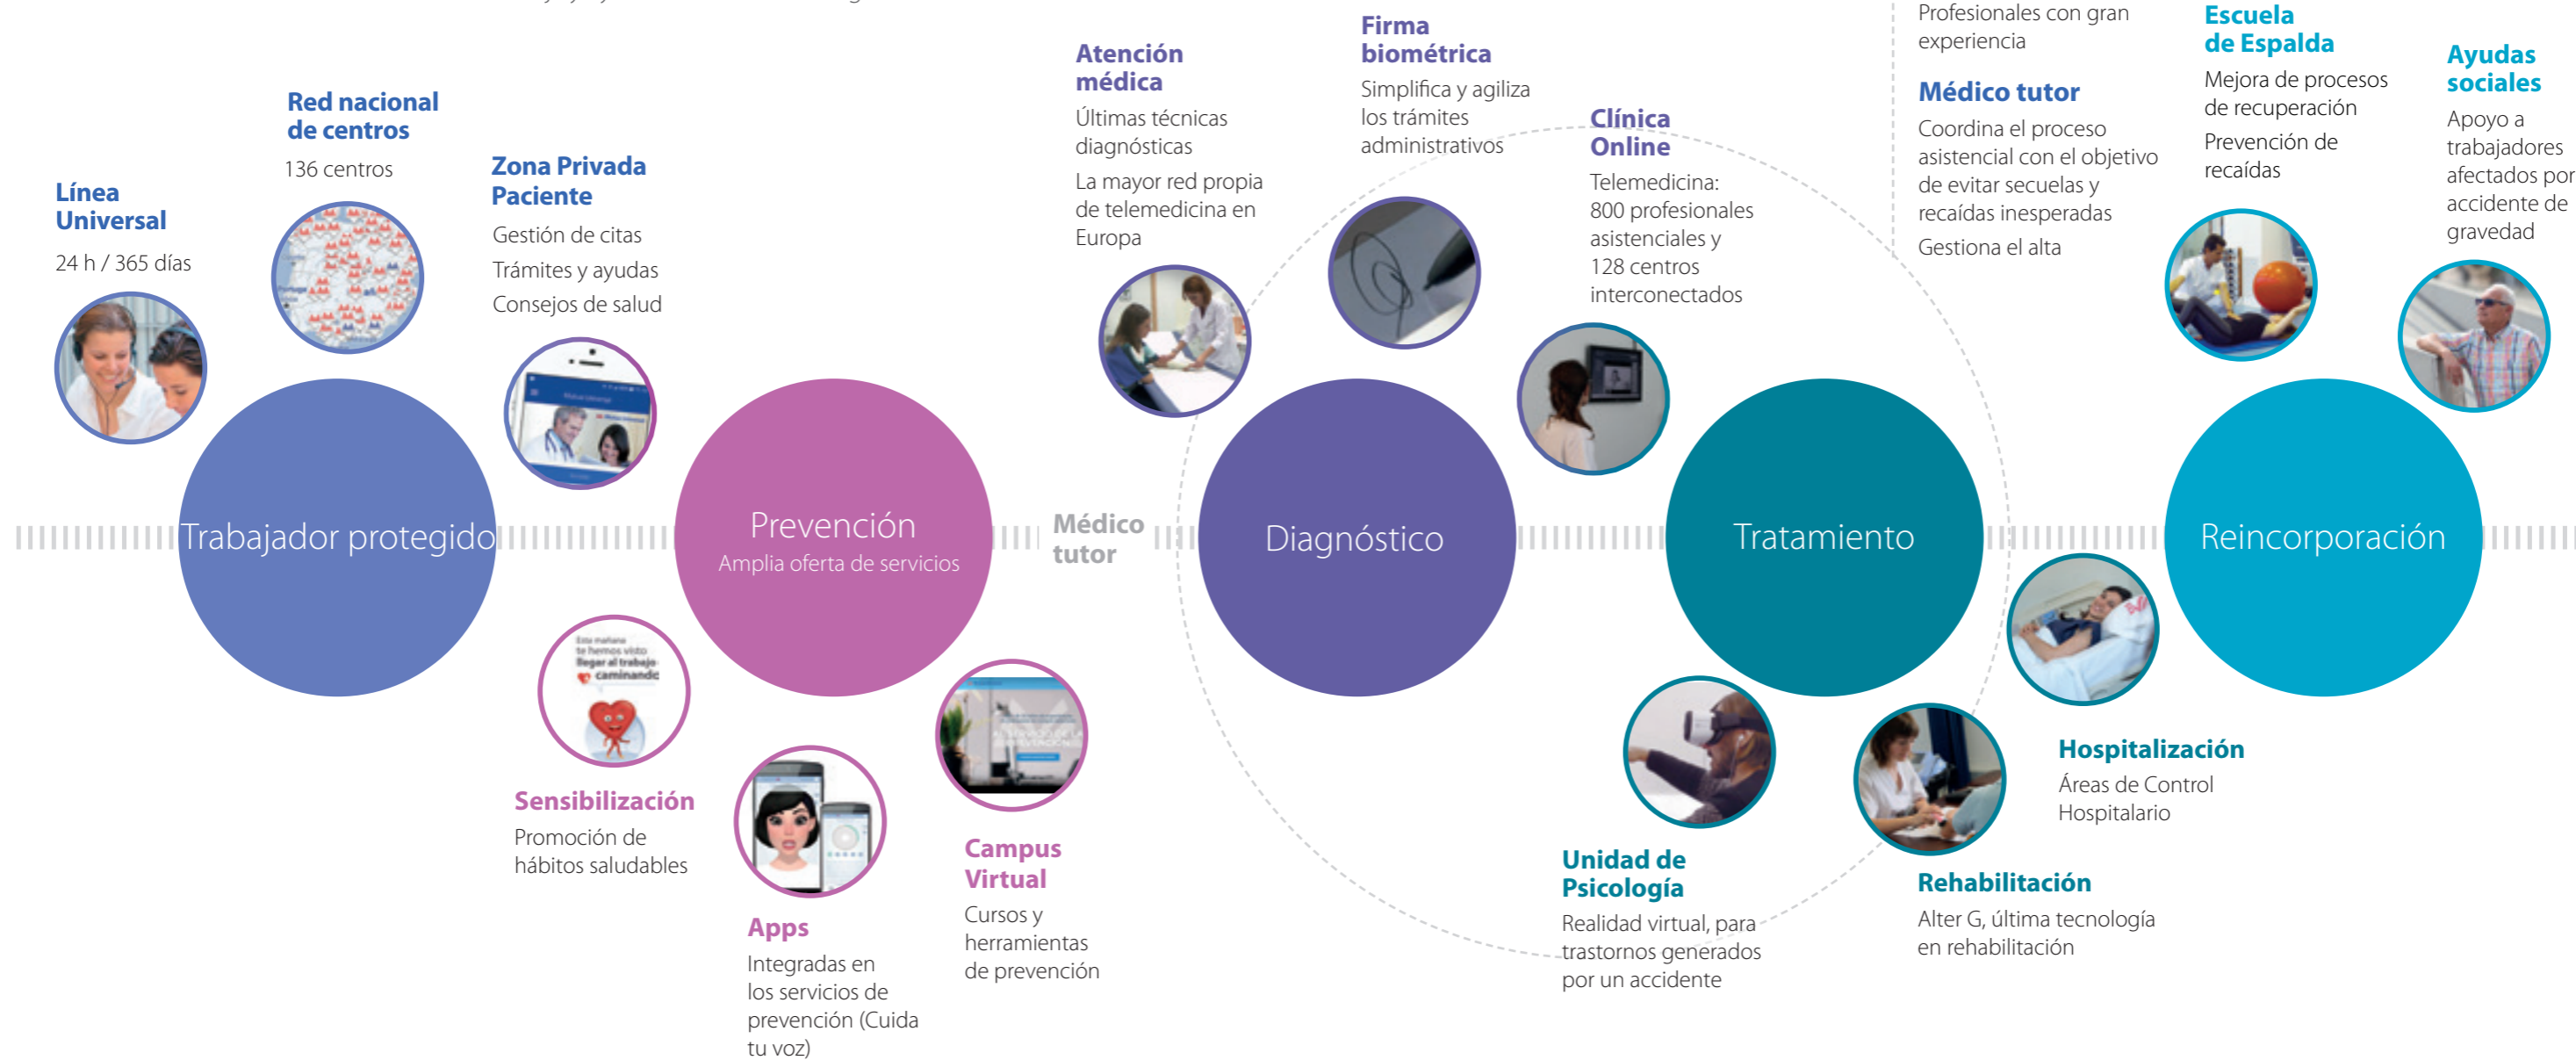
Línea Universal
24 h / 365 días

Red nacional de centros
136 centros

Zona Privada Paciente
Gestión de citas
Trámites y ayudas
Consejos de salud

Atención médica
Últimas técnicas diagnósticas
La mayor red propia de telemedicina en Europa

Firma biométrica
Simplifica y agiliza los trámites administrativos

Clínica Online
Telemedicina:
800 profesionales asistenciales y 128 centros interconectados

Profesionales con gran experiencia

Médico tutor
Coordina el proceso asistencial con el objetivo de evitar secuelas y recaídas inesperadas
Gestiona el alta

Escuela de Espalda
Mejora de procesos de recuperación
Prevención de recaídas

Ayudas sociales
Apoyo a trabajadores afectados por accidente de gravedad

Trabajador protegido

Prevención
Amplia oferta de servicios

Médico tutor

Diagnóstico

Tratamiento

Reincorporación

Sensibilización
Promoción de hábitos saludables

Apps
Integradas en los servicios de prevención (Cuida tu voz)

Campus Virtual
Cursos y herramientas de prevención

Unidad de Psicología
Realidad virtual, para trastornos generados por un accidente

Rehabilitación
Alter G, última tecnología en rehabilitación

Hospitalización
Áreas de Control Hospitalario